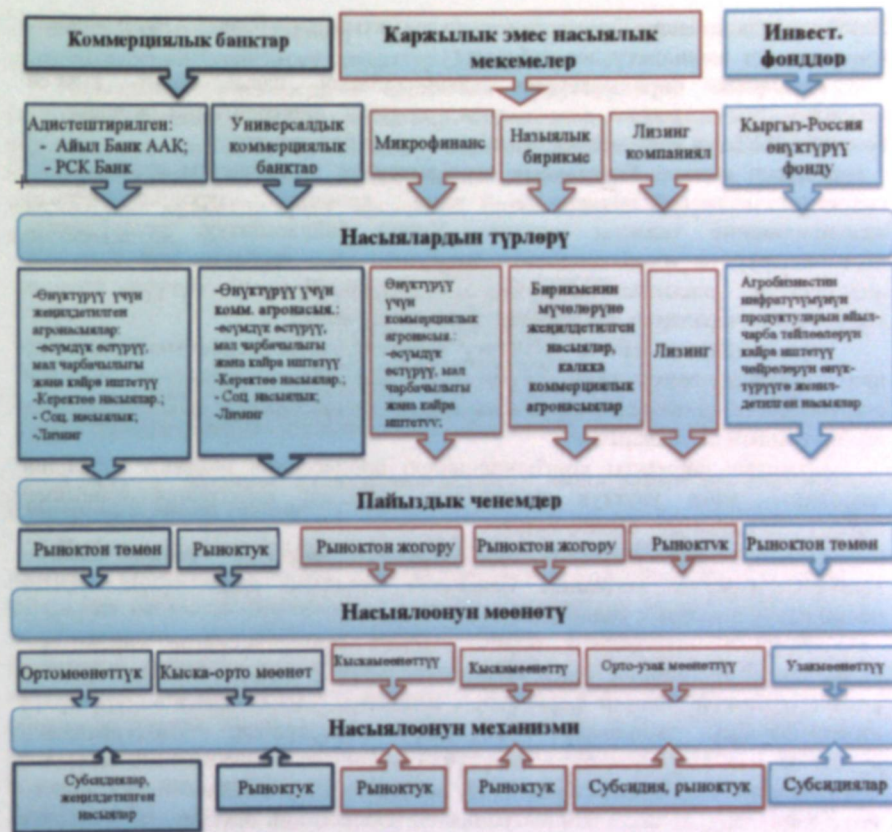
Коммерциялык банктар

Каржылык эмес насыялык мекемелер

Инвест. фонддор

Адистештирилген:
- Айыл Банк ААК;
- РСК Банк

Универсалдык коммерциялык банктар

Микрофинанс

Насыялык бирикме

Лизинг компаниял

Кыргыз-Россия өнүктүрүү фонду

Насыялардын түрлөрү

-Өнүктүрүү үчүн жеңилдетилген агронасыялар:
-өсүмдүк өстүрүү, мал чарбачылыгы жана кайра иштетүү
-Керектөө насыялар.;
- Соц. насыялык;
-Лизинг

-Өнүктүрүү үчүн комм. агронасыя.:
-өсүмдүк өстүрүү, мал чарбачылыгы жана кайра иштетүү
-Керектөө насыялар.;
- Соц. насыялык;
-Лизинг

Өнүктүрүү үчүн коммерциялык агронасыя.:
-өсүмдүк өстүрүү, мал чарбачылыгы жана кайра иштетүү;

Бирикменин мүчөлөрүнө жеңилдетилген насыялар, калган коммерциялык агронасыялар

Лизинг

Агробизнестин инфратүзүмүнүн продукцияларын айыл-чарба тейлөөлөрүн кайра иштетүү чөйрөлөрүн өнүктүрүүгө жеңилдетилген насыялар

Пайыздык чендер

Рыноктон төмөн | Рыноктук | Рыноктон жогору | Рыноктон жогору | Рыноктук | Рыноктон төмөн

Насыялоонун мөөнөтү

Ортомөөнөттүк | Кыска-орто мөөнөт | Кыскамөөнөттүү | Кыскамөөнөттү | Орто-узак мөөнөттүү | Узакмөөнөттүү

Насыялоонун механизми

Субсидиялар, жеңилдетилген насыялар | Рыноктук | Рыноктук | Рыноктук | Субсидия, рыноктук | Субсидиялар